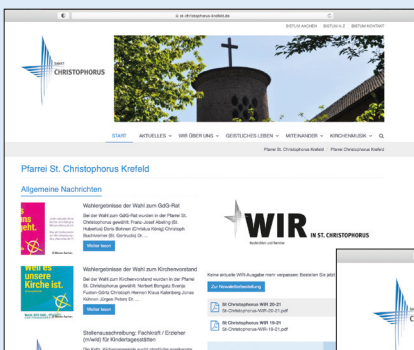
st-christophorus-krefeld.de

BISTUM AACHEN | BISTUM A-Z | BISTUM KONTAKT

SANKT CHRISTOPHORUS

START | AKTUELLES | WIR ÜBER UNS | GEISTLICHES LEBEN | MITEINANDER | KIRCHENMUSIK

Pfarrei St. Christophorus Krefeld | Pfarrei Christophorus Krefeld

Pfarrei St. Christophorus Krefeld

Allgemeine Nachrichten

Wahlergebnisse der Wahl zum GdG-Rat

Bei der Wahl zum GdG-Rat wurden in der Pfarrei St. Christophorus gewählt: Franz-Josef Abeling (St. Hubertus) Doris Bohmann (Christus König) Christoph Bachmeier (St. Gertrudis) Dr. ...

Weiter lesen

Wahlergebnisse der Wahl zum Kirchenvorstand

Bei der Wahl zum Kirchenvorstand wurden in der Pfarrei St. Christophorus gewählt: Norbert Bongartz Svenja Fussen-Gürtz Christoph Herman Klaus Katenberg Jonas Kühnen Jürgen Peters Dr. ...

Weiter lesen

Stellenausschreibung: Fachkraft / Erzieher (m/w/d) für Kindertagesstätten

weil es unsere Kirche ist.

WIR IN ST. CHRISTOPHORUS

Keine aktuelle WIR-Ausgabe mehr verpassen: Bestellen Sie jetzt ...

Zur Newsletterbestellung

St Christophorus WIR 20-21
St-Christophorus-WIR-20-21.pdf

St Christophorus WIR 19-21
St-Christophorus-WIR-19-21.pdf